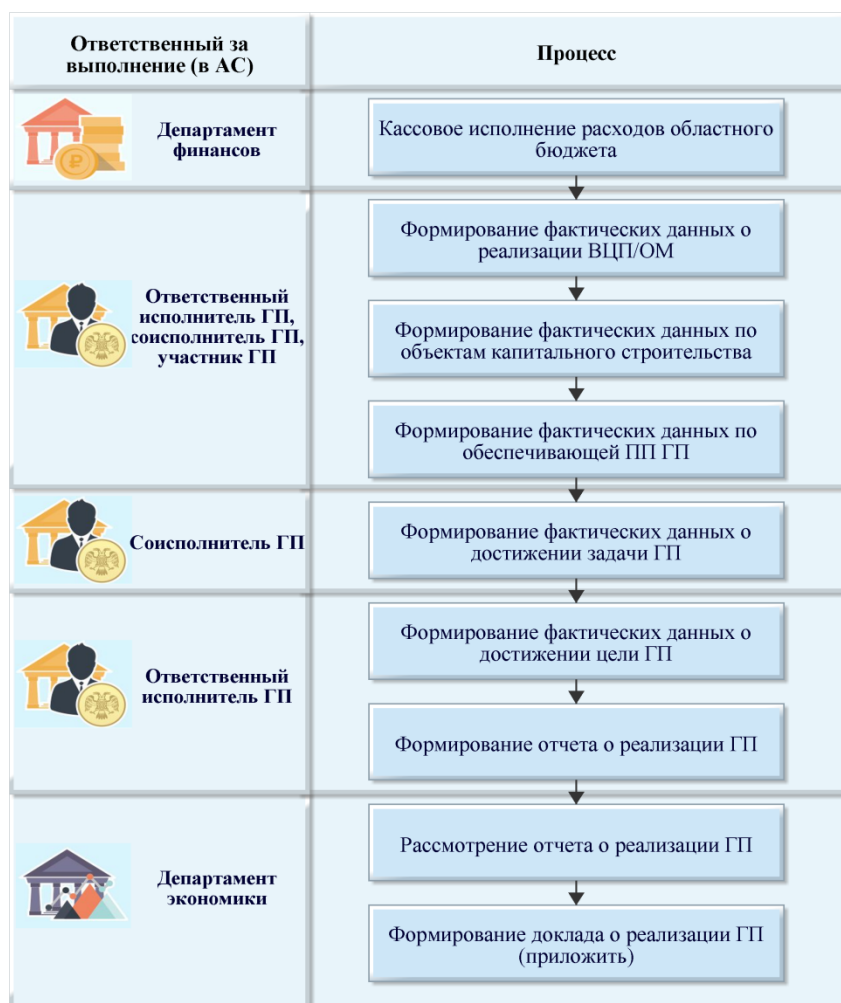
| Ответственный за выполнение (в АС) | Процесс |
|---|---|
| Департамент финансов | Кассовое исполнение расходов областного бюджета |
| Ответственный исполнитель ГП, соисполнитель ГП, участник ГП | Формирование фактических данных о реализации ВЦП/ОМ<br>Формирование фактических данных по объектам капитального строительства<br>Формирование фактических данных по обеспечивающей ПП ГП |
| Соисполнитель ГП | Формирование фактических данных о достижении задачи ГП |
| Ответственный исполнитель ГП | Формирование фактических данных о достижении цели ГП<br>Формирование отчета о реализации ГП |
| Департамент экономики | Рассмотрение отчета о реализации ГП<br>Формирование доклада о реализации ГП (приложить) |